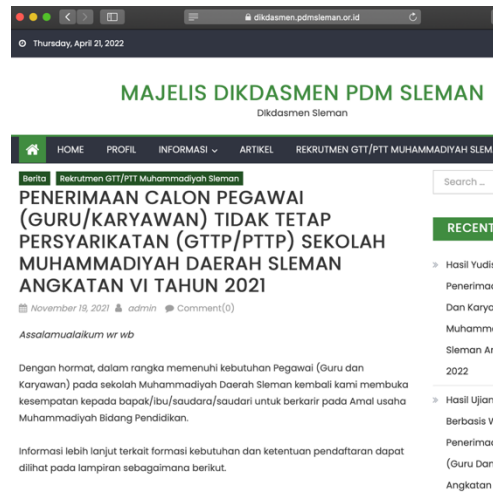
dikdasmen.pdmsleman.or.id

Thursday, April 21, 2022

MAJELIS DIKDASMEN PDM SLEMAN

Dikdasmen Sleman

HOME PROFIL INFORMASI ARTIKEL REKRUTMEN GTT/PTT MUHAMMADIYAH SLEM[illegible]

Berita Rekrutmen GTT/PTT Muhammadiyah Sleman

PENERIMAAN CALON PEGAWAI (GURU/KARYAWAN) TIDAK TETAP PERSYARIKATAN (GTTP/PTTP) SEKOLAH MUHAMMADIYAH DAERAH SLEMAN ANGKATAN VI TAHUN 2021

November 19, 2021 admin Comment(0)

Assalamualaikum wr wb

Dengan hormat, dalam rangka memenuhi kebutuhan Pegawai (Guru dan Karyawan) pada sekolah Muhammadiyah Daerah Sleman kembali kami membuka kesempatan kepada bapak/ibu/saudara/saudari untuk berkarir pada Amal usaha Muhammadiyah Bidang Pendidikan.

Informasi lebih lanjut terkait formasi kebutuhan dan ketentuan pendaftaran dapat dilihat pada lampiran sebagaimana berikut.

Search ...

RECENT

Hasil Yudis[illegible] Penerimaa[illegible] Dan Karya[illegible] Muhamme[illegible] Sleman A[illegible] 2022

Hasil Ujian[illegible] Berbasis V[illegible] Penerimaa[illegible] (Guru Dan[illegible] Angkatan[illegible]